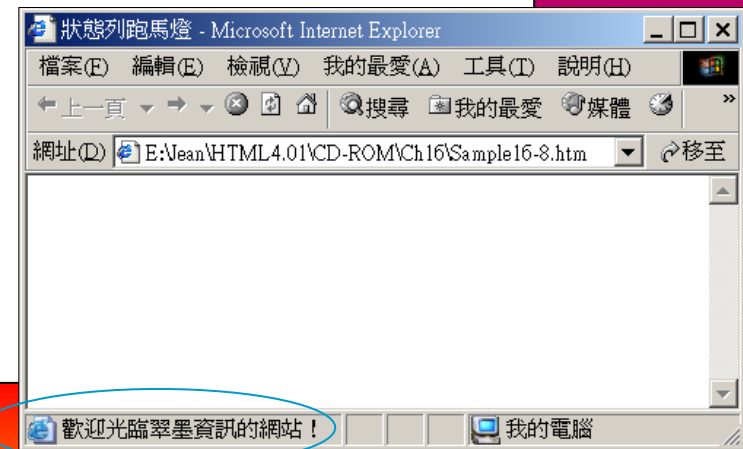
狀態列跑馬燈 - Microsoft Internet Explorer

檔案(F) 編輯(E) 檢視(V) 我的最愛(A) 工具(T) 說明(H)

上一頁 搜尋 我的最愛 媒體

網址(D) E:\Jean\HTML4.01\CD-ROM\Ch16\Sample16-8.htm 移至

歡迎光臨翠墨資訊的網站！ 我的電腦